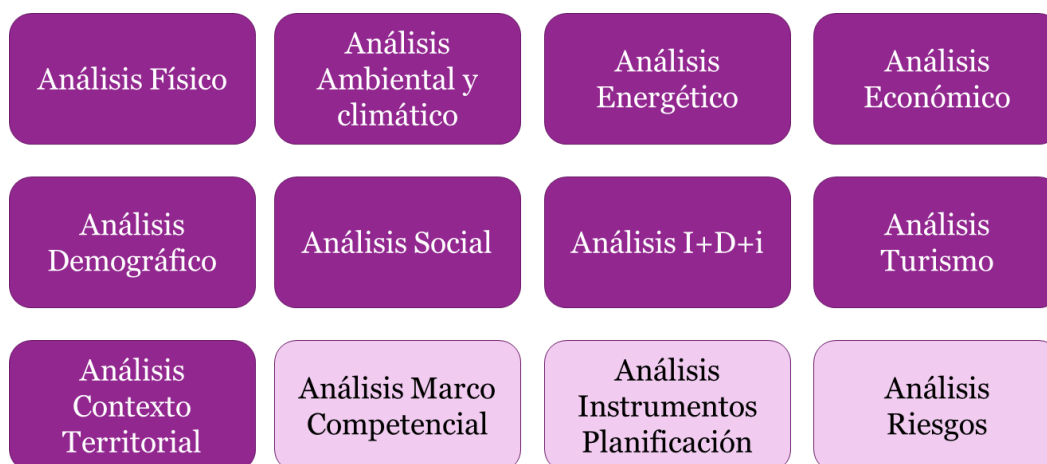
Análisis Físico

Análisis Ambiental y climático

Análisis Energético

Análisis Económico

Análisis Demográfico

Análisis Social

Análisis I+D+i

Análisis Turismo

Análisis Contexto Territorial

Análisis Marco Competencial

Análisis Instrumentos Planificación

Análisis Riesgos